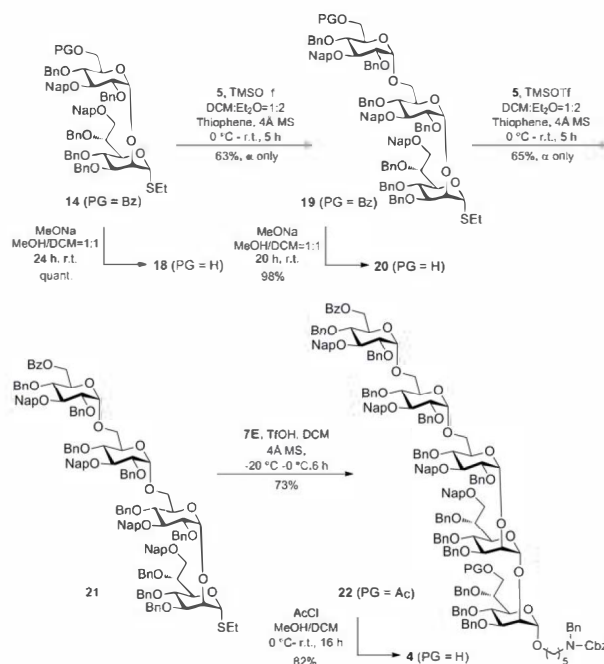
PGO
BnO
NapO
BnO
NapO
BnO
BnO
BnO
SEt
14 (PG = Bz)

5, TMSO f
DCM:Et$_2$O=1:2
Thiophene, 4Å MS
0 °C - r.t., 5 h
63%, α only

PGO
BnO
NapO
BnO
BnO
NapO
BnO
NapO
BnO
BnO
BnO
BnO
SEt
19 (PG = Bz)

5, TMSOTf
DCM:Et$_2$O=1:2
Thiophene, 4Å MS
0 °C - r.t., 5 h
65%, α only

MeONa
MeOH/DCM=1:1
24 h, r.t.
quant.
18 (PG = H)

MeONa
MeOH/DCM=1:1
20 h, r.t.
98%
20 (PG = H)

BzO
BnO
NapO
BnO
BnO
NapO
BnO
BnO
NapO
BnO
NapO
BnO
BnO
BnO
SEt
21

7E, TfOH, DCM
4Å MS,
-20 °C -0 °C,6 h
73%

BzO
BnO
NapO
BnO
BnO
NapO
BnO
NapO
BnO
NapO
BnO
BnO
BnO
PGO
BnO
BnO
22 (PG = Ac)

AcCl
MeOH/DCM
0 °C- r.t., 16 h
82%
4 (PG = H)
Bn
N-Cbz
5